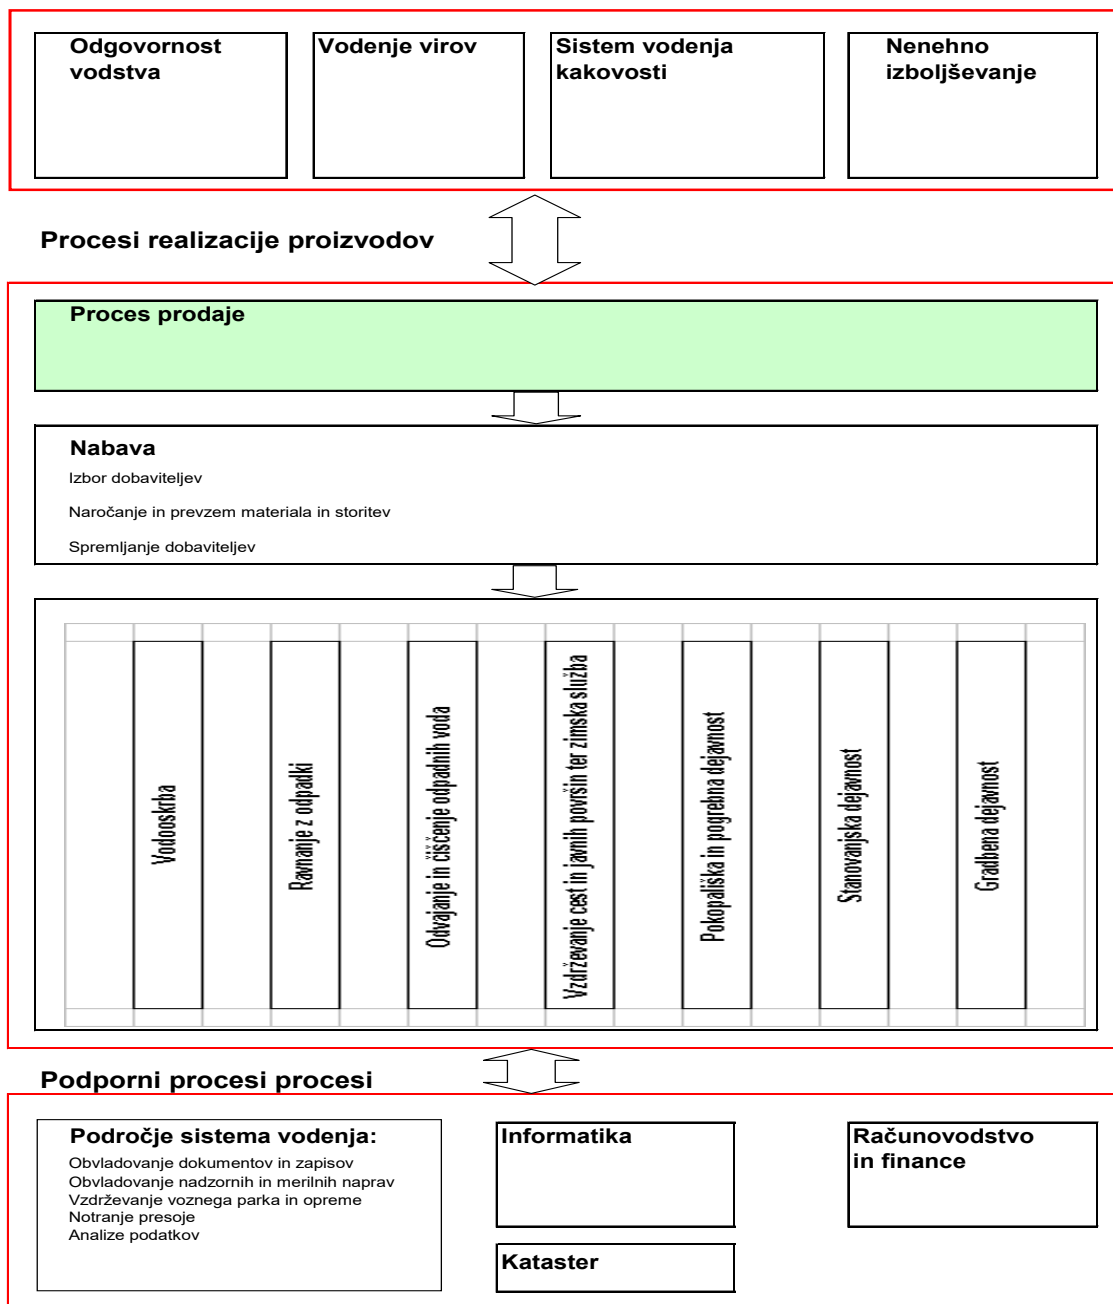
Odgovornost vodstva

Vodenje virov

Sistem vodenja kakovosti

Nenehno izboljševanje

Procesi realizacije proizvodov

Proces prodaje

Nabava

Izbor dobaviteljev

Naročanje in prevzem materiala in storitev

Spremljanje dobaviteljev

Vodooskrba

Ravnanje z odpadki

Odvajanje in čiščenje odpadnih voda

Vzdrževanje cest in javnih površin ter zimska služba

Pokopališka in pogrebna dejavnost

Stanovanjska dejavnost

Gradbena dejavnost

Podporni procesi procesi

Področje sistema vodenja:
Obvladovanje dokumentov in zapisov
Obvladovanje nadzornih in merilnih naprav
Vzdrževanje voznega parka in opreme
Notranje presoje
Analize podatkov

Informatika

Kataster

Računovodstvo in finance